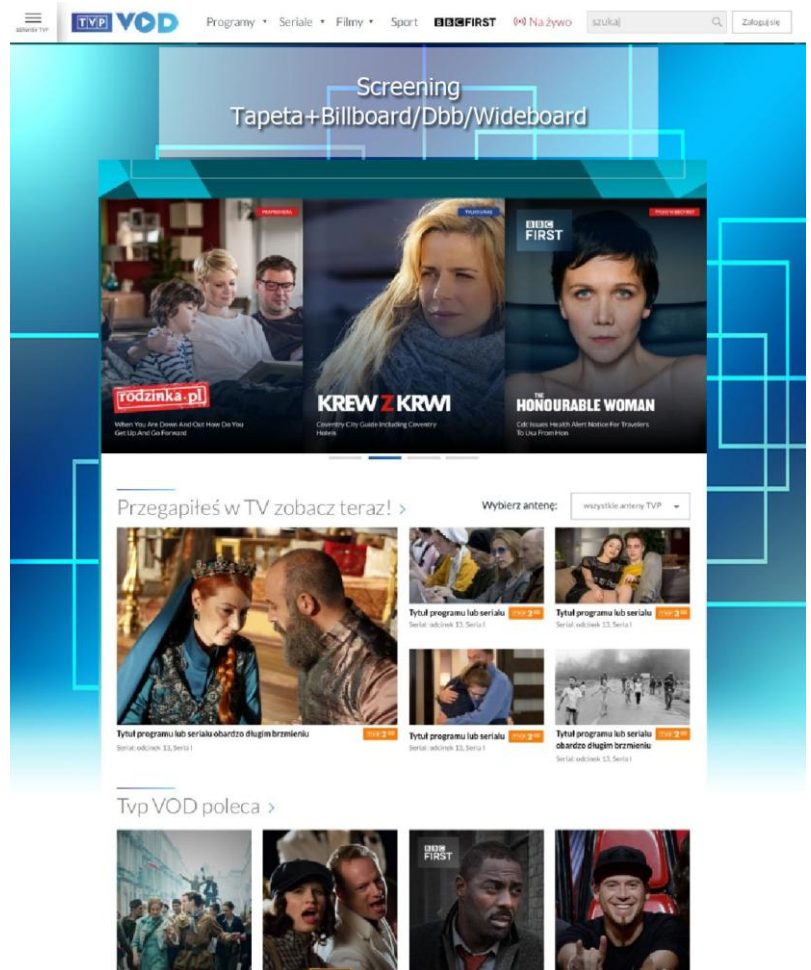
serwisy TVP
TVP VOD
Programy • Seriale • Filmy • Sport BBC FIRST Na żywo szukaj Zaloguj się

Screening
Tapeta+Billboard/Dbb/Wideboard

PREMIERA
TYLKO U NAS
TYLKO W BBC FIRST

rodzinka.pl
When You Are Down And Out How Do You Get Up And Go Forward

KREW Z KRWI
Coventry City Guide Including Coventry Hotels

BBC FIRST
THE HONOURABLE WOMAN
Cdc Issues Health Alert Notice For Travelers To Usa From Hon

Przegapiłeś w TV zobacz teraz! >
Wybierz antenę: wszystkie anteny TVP

Tytuł programu lub serialu obardzo długim brzmieniu
Serial: odcinek 13, Seria I
TVP 2

Tytuł programu lub serialu
Serial: odcinek 13, Seria I
TVP 2

Tytuł programu lub serialu
Serial: odcinek 13, Seria I
TVP 2

Tytuł programu lub serialu
Serial: odcinek 13, Seria I
TVP 2

Tytuł programu lub serialu obardzo długim brzmieniu
Serial: odcinek 13, Seria I
TVP 2

Tvp VOD poleca >

BBC FIRST